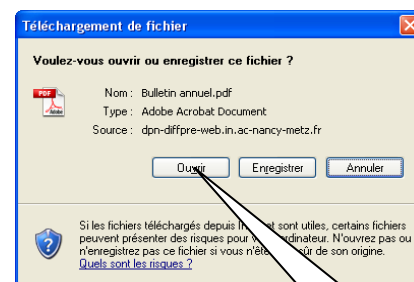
Téléchargement de fichier

Voulez-vous ouvrir ou enregistrer ce fichier ?

Nom : Bulletin annuel.pdf
Type : Adobe Acrobat Document
Source : dpn-diffpre-web.in.ac-nancy-metz.fr

Ouvrir Enregistrer Annuler

Si les fichiers téléchargés depuis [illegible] sont utiles, certains fichiers peuvent présenter des risques pour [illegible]dinateur. N'ouvrez pas ou n'enregistrez pas ce fichier si vous n'ête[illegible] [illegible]ûr de son origine. Quels sont les risques ?